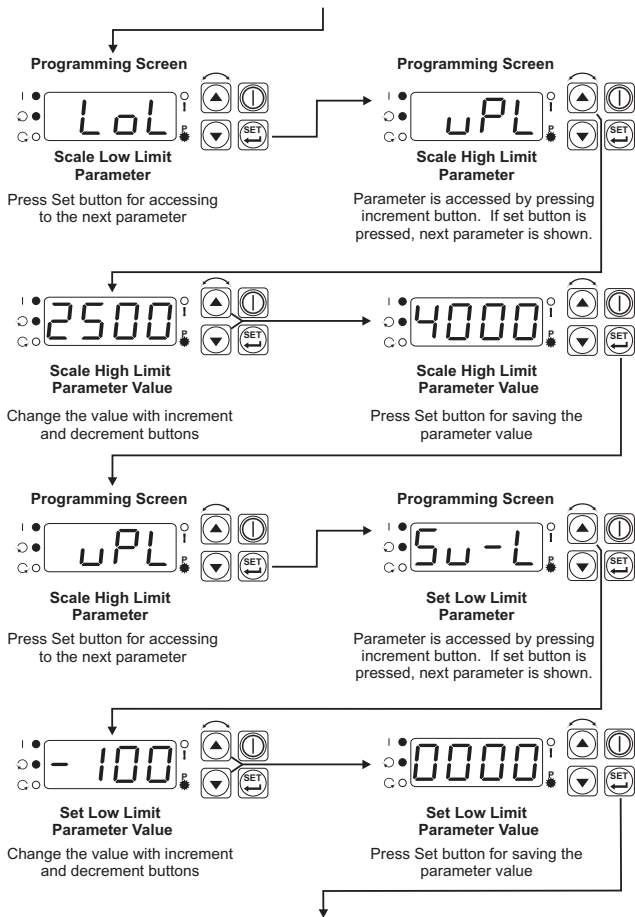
Programming Screen

LoL

SET

P

Scale Low Limit Parameter

Press Set button for accessing to the next parameter

Programming Screen

uPL

SET

P

Scale High Limit Parameter

Parameter is accessed by pressing increment button. If set button is pressed, next parameter is shown.

2500

SET

P

Scale High Limit Parameter Value

Change the value with increment and decrement buttons

4000

SET

P

Scale High Limit Parameter Value

Press Set button for saving the parameter value

Programming Screen

uPL

SET

P

Scale High Limit Parameter

Press Set button for accessing to the next parameter

Programming Screen

Su-L

SET

P

Set Low Limit Parameter

Parameter is accessed by pressing increment button. If set button is pressed, next parameter is shown.

- 100

SET

P

Set Low Limit Parameter Value

Change the value with increment and decrement buttons

0000

SET

P

Set Low Limit Parameter Value

Press Set button for saving the parameter value